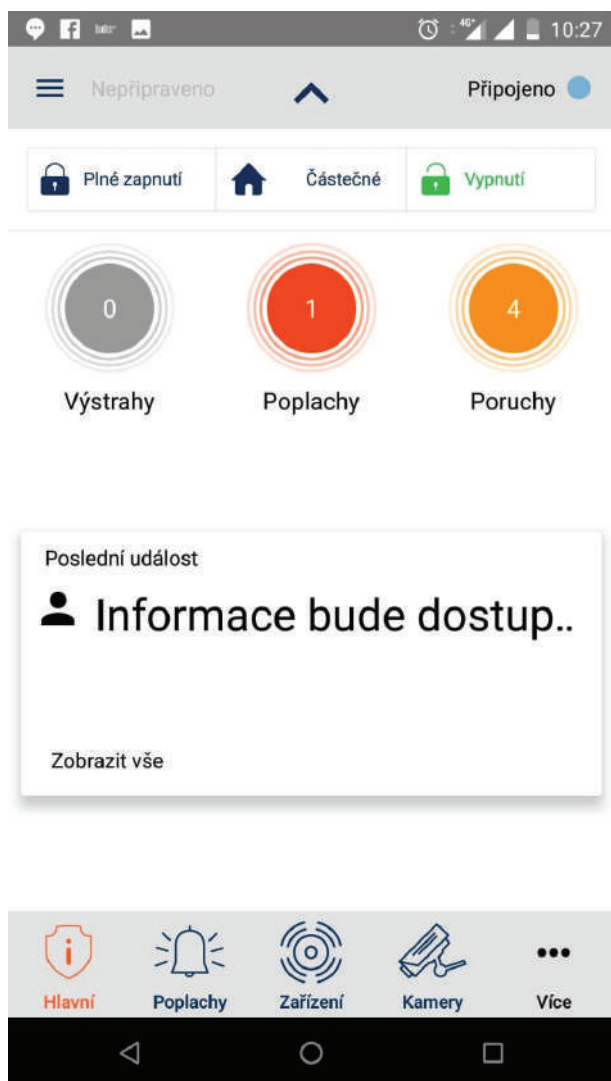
10:27

Nepřipraveno

Připojeno

Plné zapnutí

Částečné

Vypnutí

0

Výstrahy

1

Poplachy

4

Poruchy

Poslední událost

Informace bude dostup..

Zobrazit vše

Hlavní

Poplachy

Zařízení

Kamery

Více